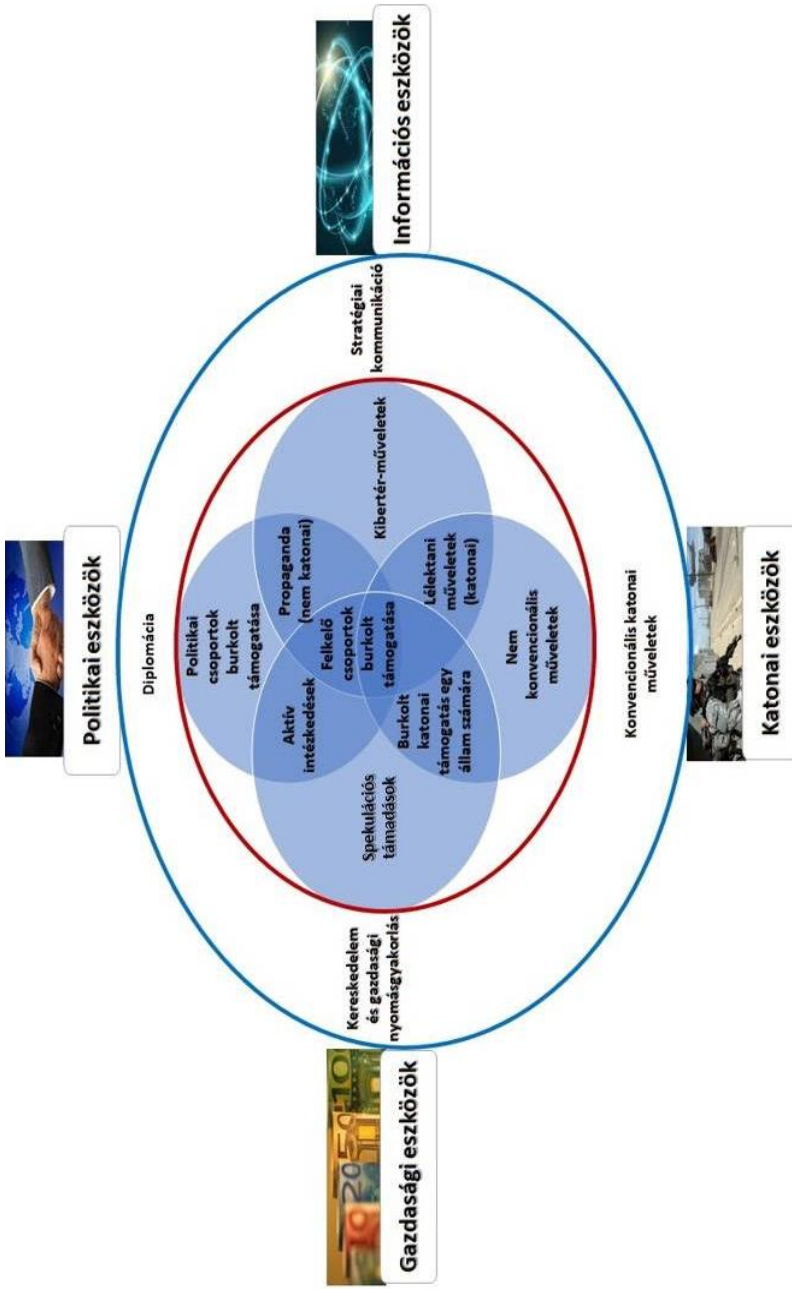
Politikai eszközök

Információs eszközök

Gazdasági eszközök

Katonai eszközök

Diplomácia

Stratégiai kommunikáció

Kereskedelem és gazdasági nyomásgyakorlás

Konvencionális katonai műveletek

Politikai csoportok burkolt támogatása

Propaganda (nem katonai)

Kibertér-műveletek

Aktív intézkedések

Felkelő csoportok burkolt támogatása

Lélektani műveletek (katonai)

Spekulációs támadások

Burkolt katonai támogatás egy állam számára

Nem konvencionális műveletek